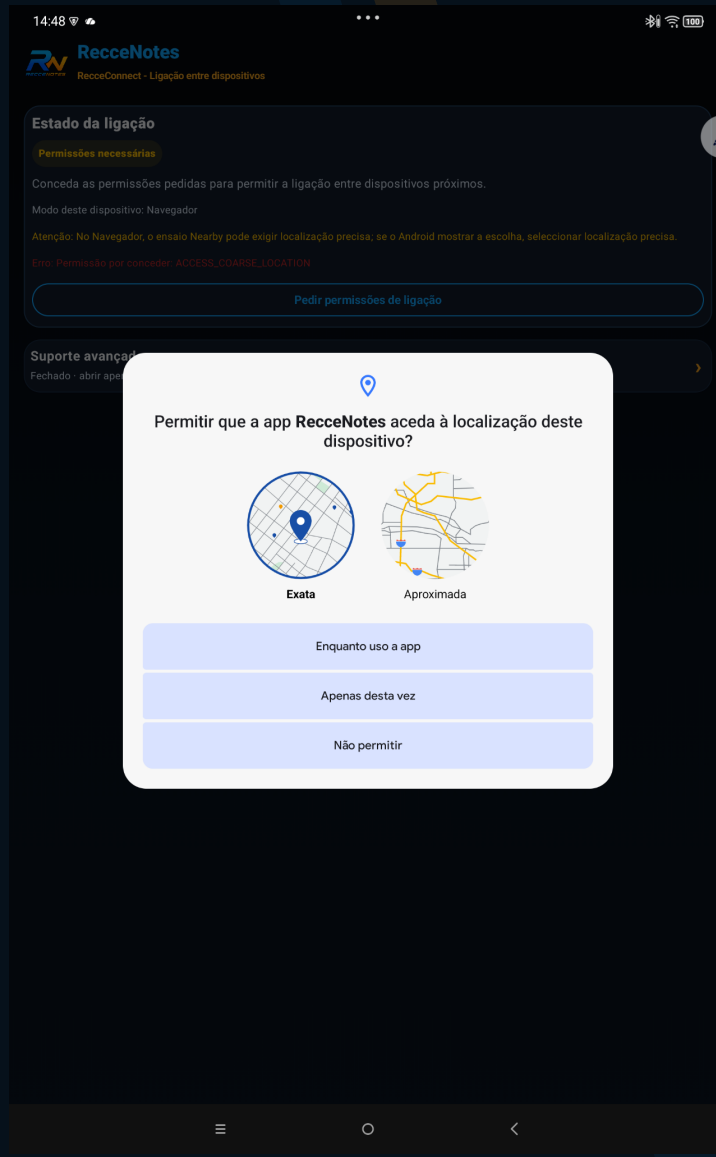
14:48

RN

RecceNotes

RecceConnect - Ligação entre dispositivos

Estado da ligação

Permissões necessárias

Conceda as permissões pedidas para permitir a ligação entre dispositivos próximos.

Modo deste dispositivo: Navegador

Atenção: No Navegador, o ensaio Nearby pode exigir localização precisa; se o Android mostrar a escolha, seleccionar localização precisa.

Erro: Permissão por conceder: ACCESS_COARSE_LOCATION

Pedir permissões de ligação

Suporte avançad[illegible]

Fechado · abrir ape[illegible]

Permitir que a app **RecceNotes** aceda à localização deste dispositivo?

Exata

Aproximada

Enquanto uso a app

Apenas desta vez

Não permitir